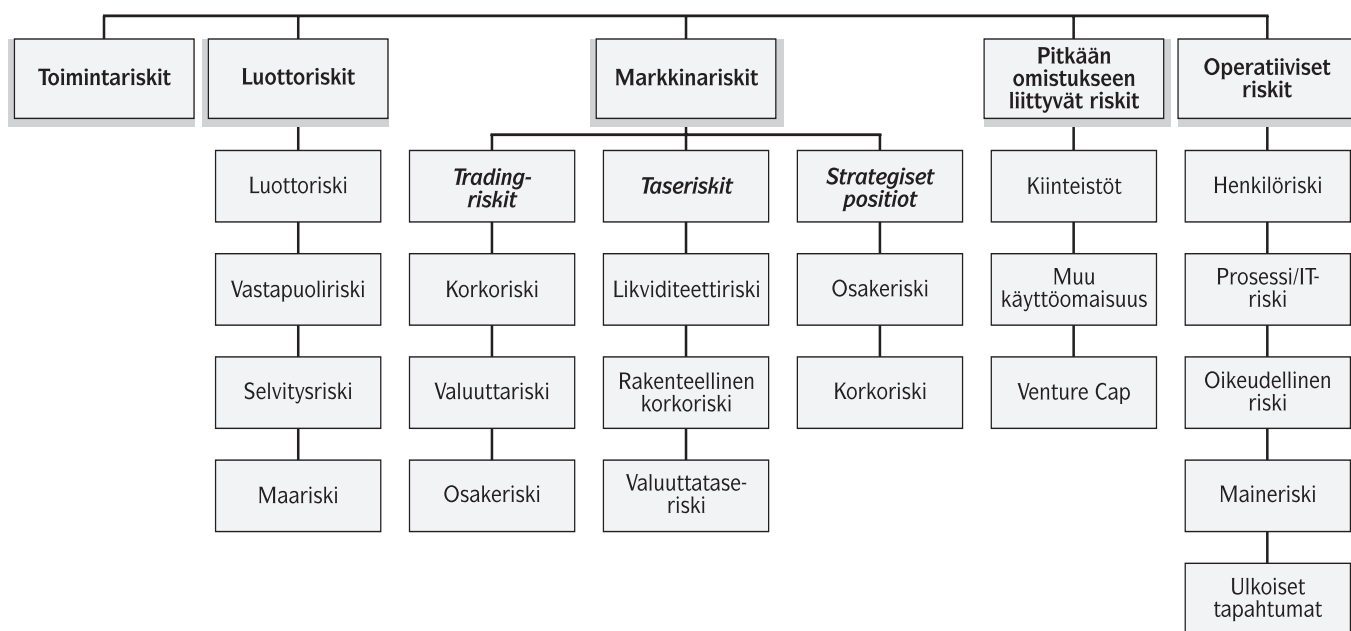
Toimintariskit

Luottoriskit

Luottoriski

Vastapuoliriski

Selvitysriski

Maariski

Markkinariskit

Tradingriskit

Korkoriski

Valuuttariski

Osakeriski

Taseriskit

Likviditeettiriski

Rakenteellinen korkoriski

Valuuttataseriski

Strategiset positiot

Osakeriski

Korkoriski

Pitkään omistukseen liittyvät riskit

Kiinteistöt

Muu käyttöomaisuus

Venture Cap

Operatiiviset riskit

Henkilöriski

Prosessi/IT-riski

Oikeudellinen riski

Maineriski

Ulkoiset tapahtumat